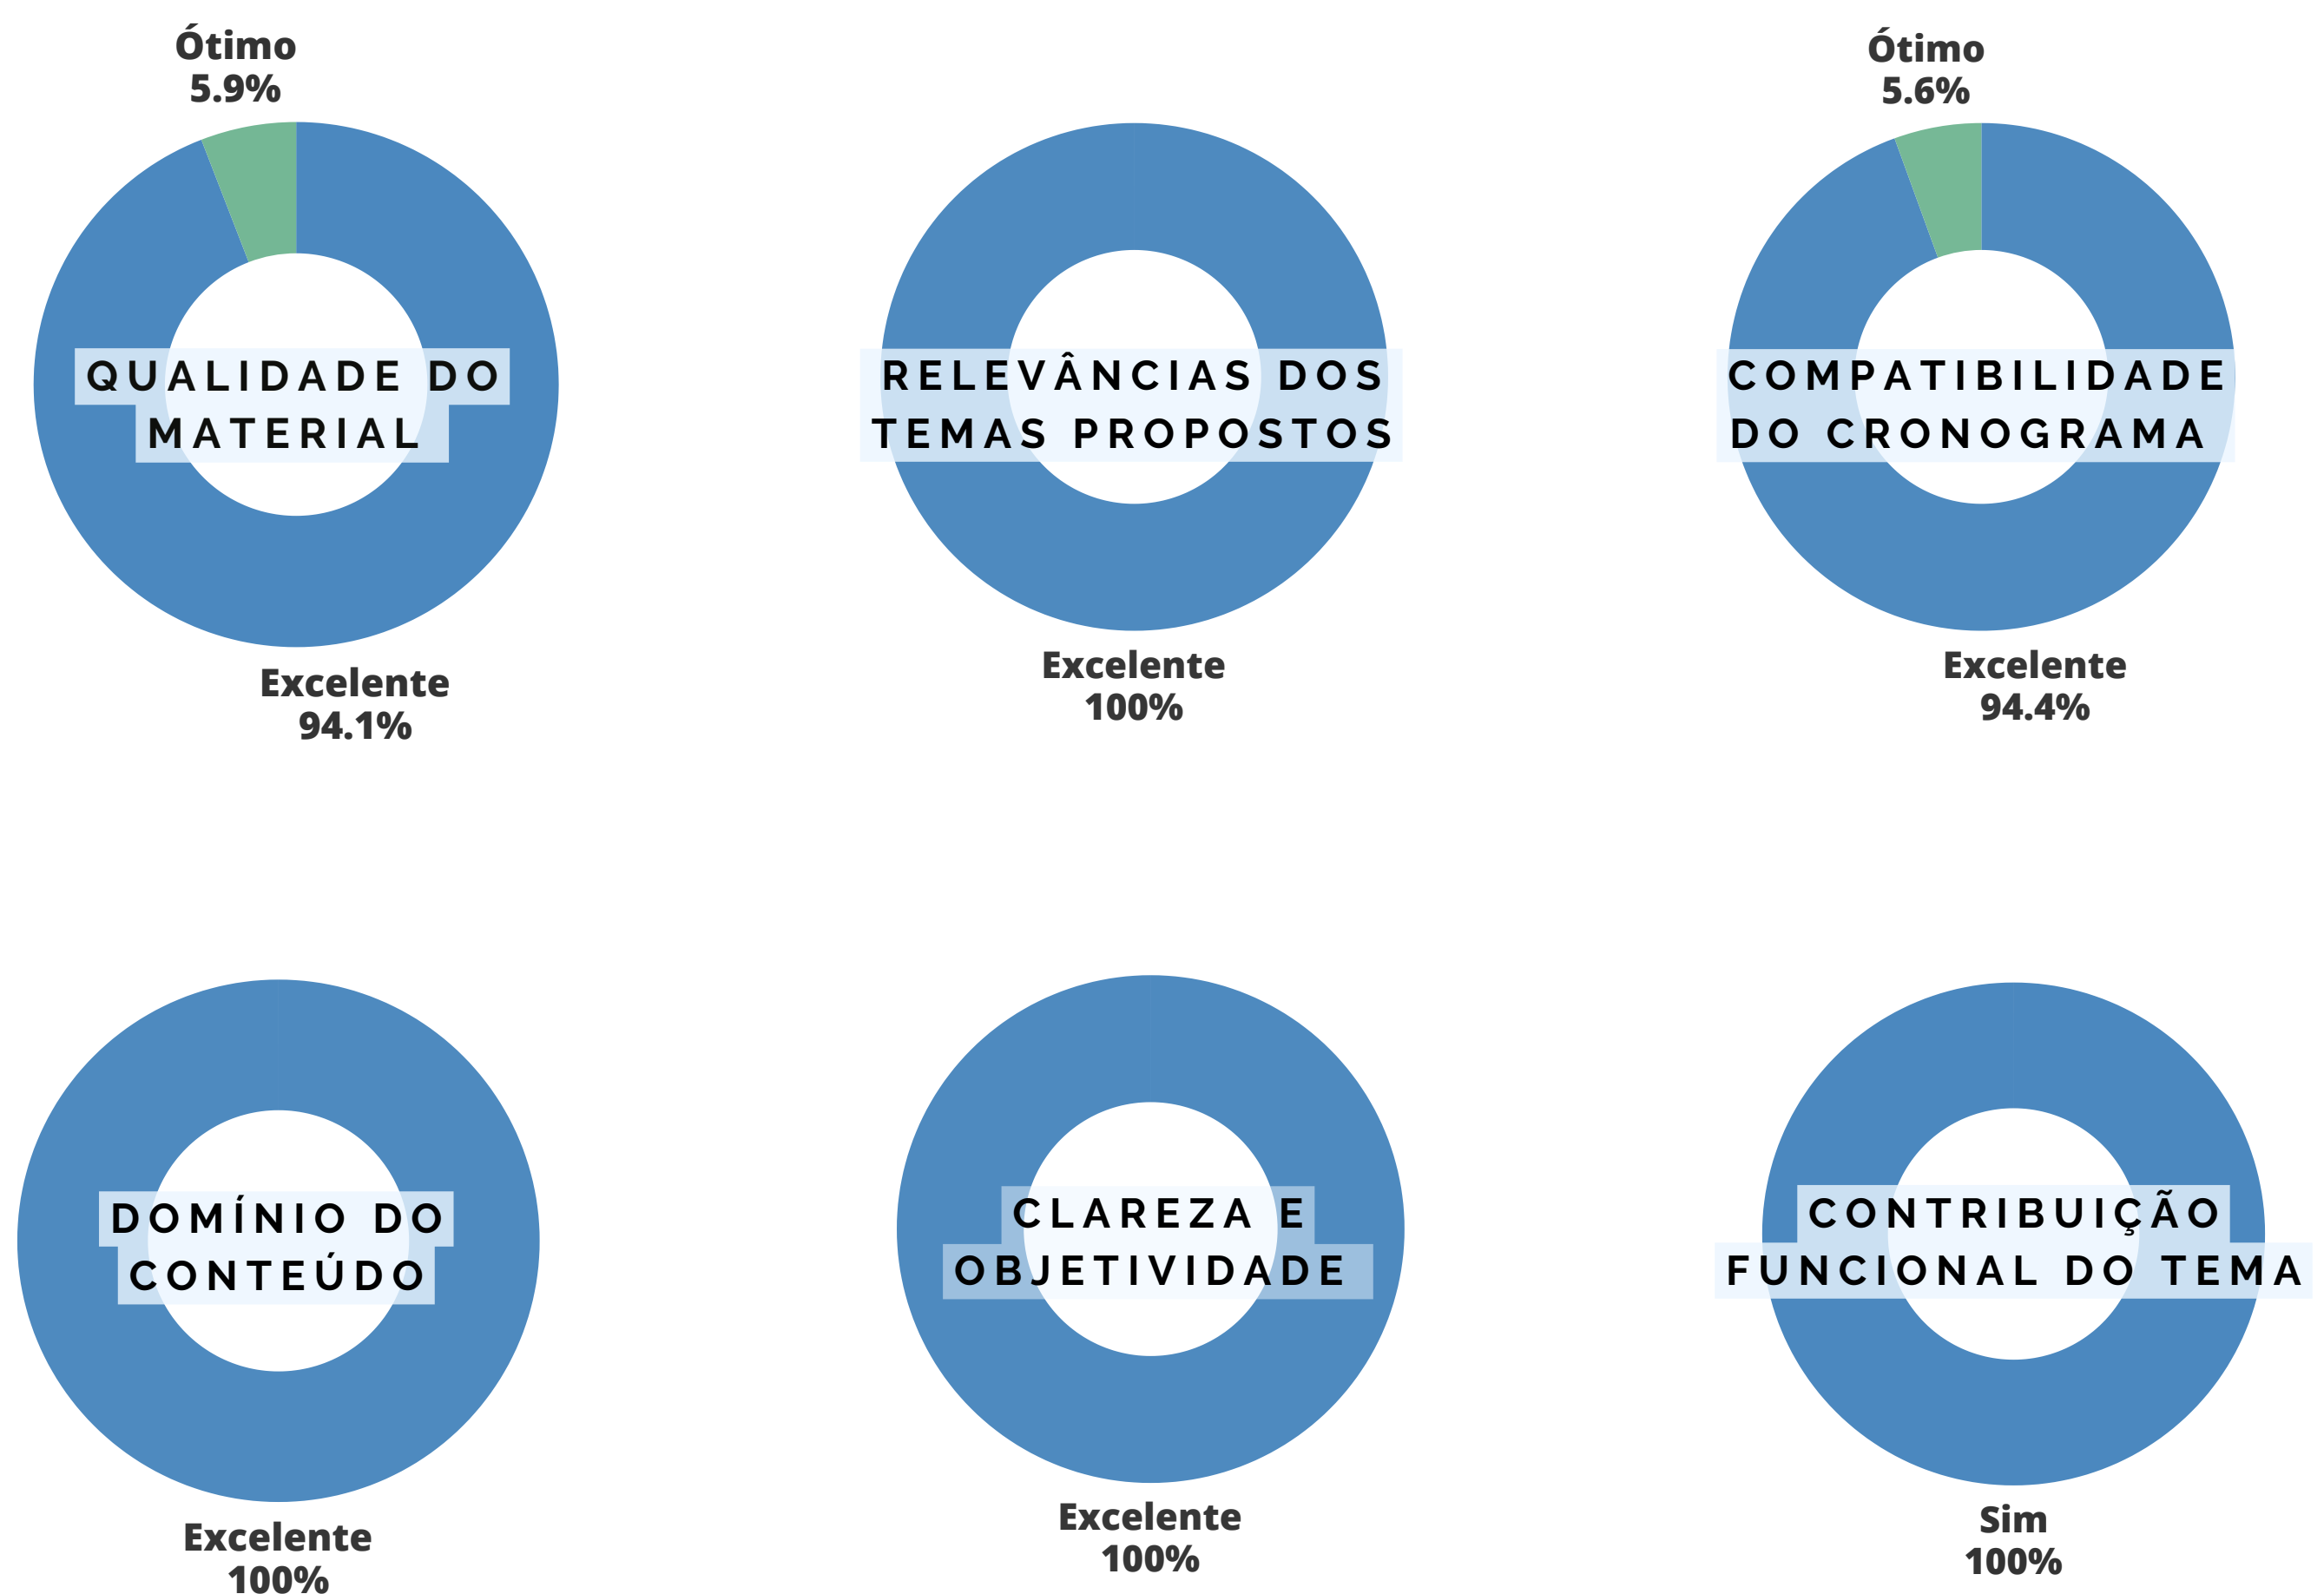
Ótimo
5.9%

QUALIDADE DO MATERIAL

Excelente
94.1%

RELEVÂNCIAS DOS TEMAS PROPOSTOS

Excelente
100%

Ótimo
5.6%

COMPATIBILIDADE DO CRONOGRAMA

Excelente
94.4%

DOMÍNIO DO CONTEÚDO

Excelente
100%

CLAREZA E OBJETIVIDADE

Excelente
100%

CONTRIBUIÇÃO FUNCIONAL DO TEMA

Sim
100%